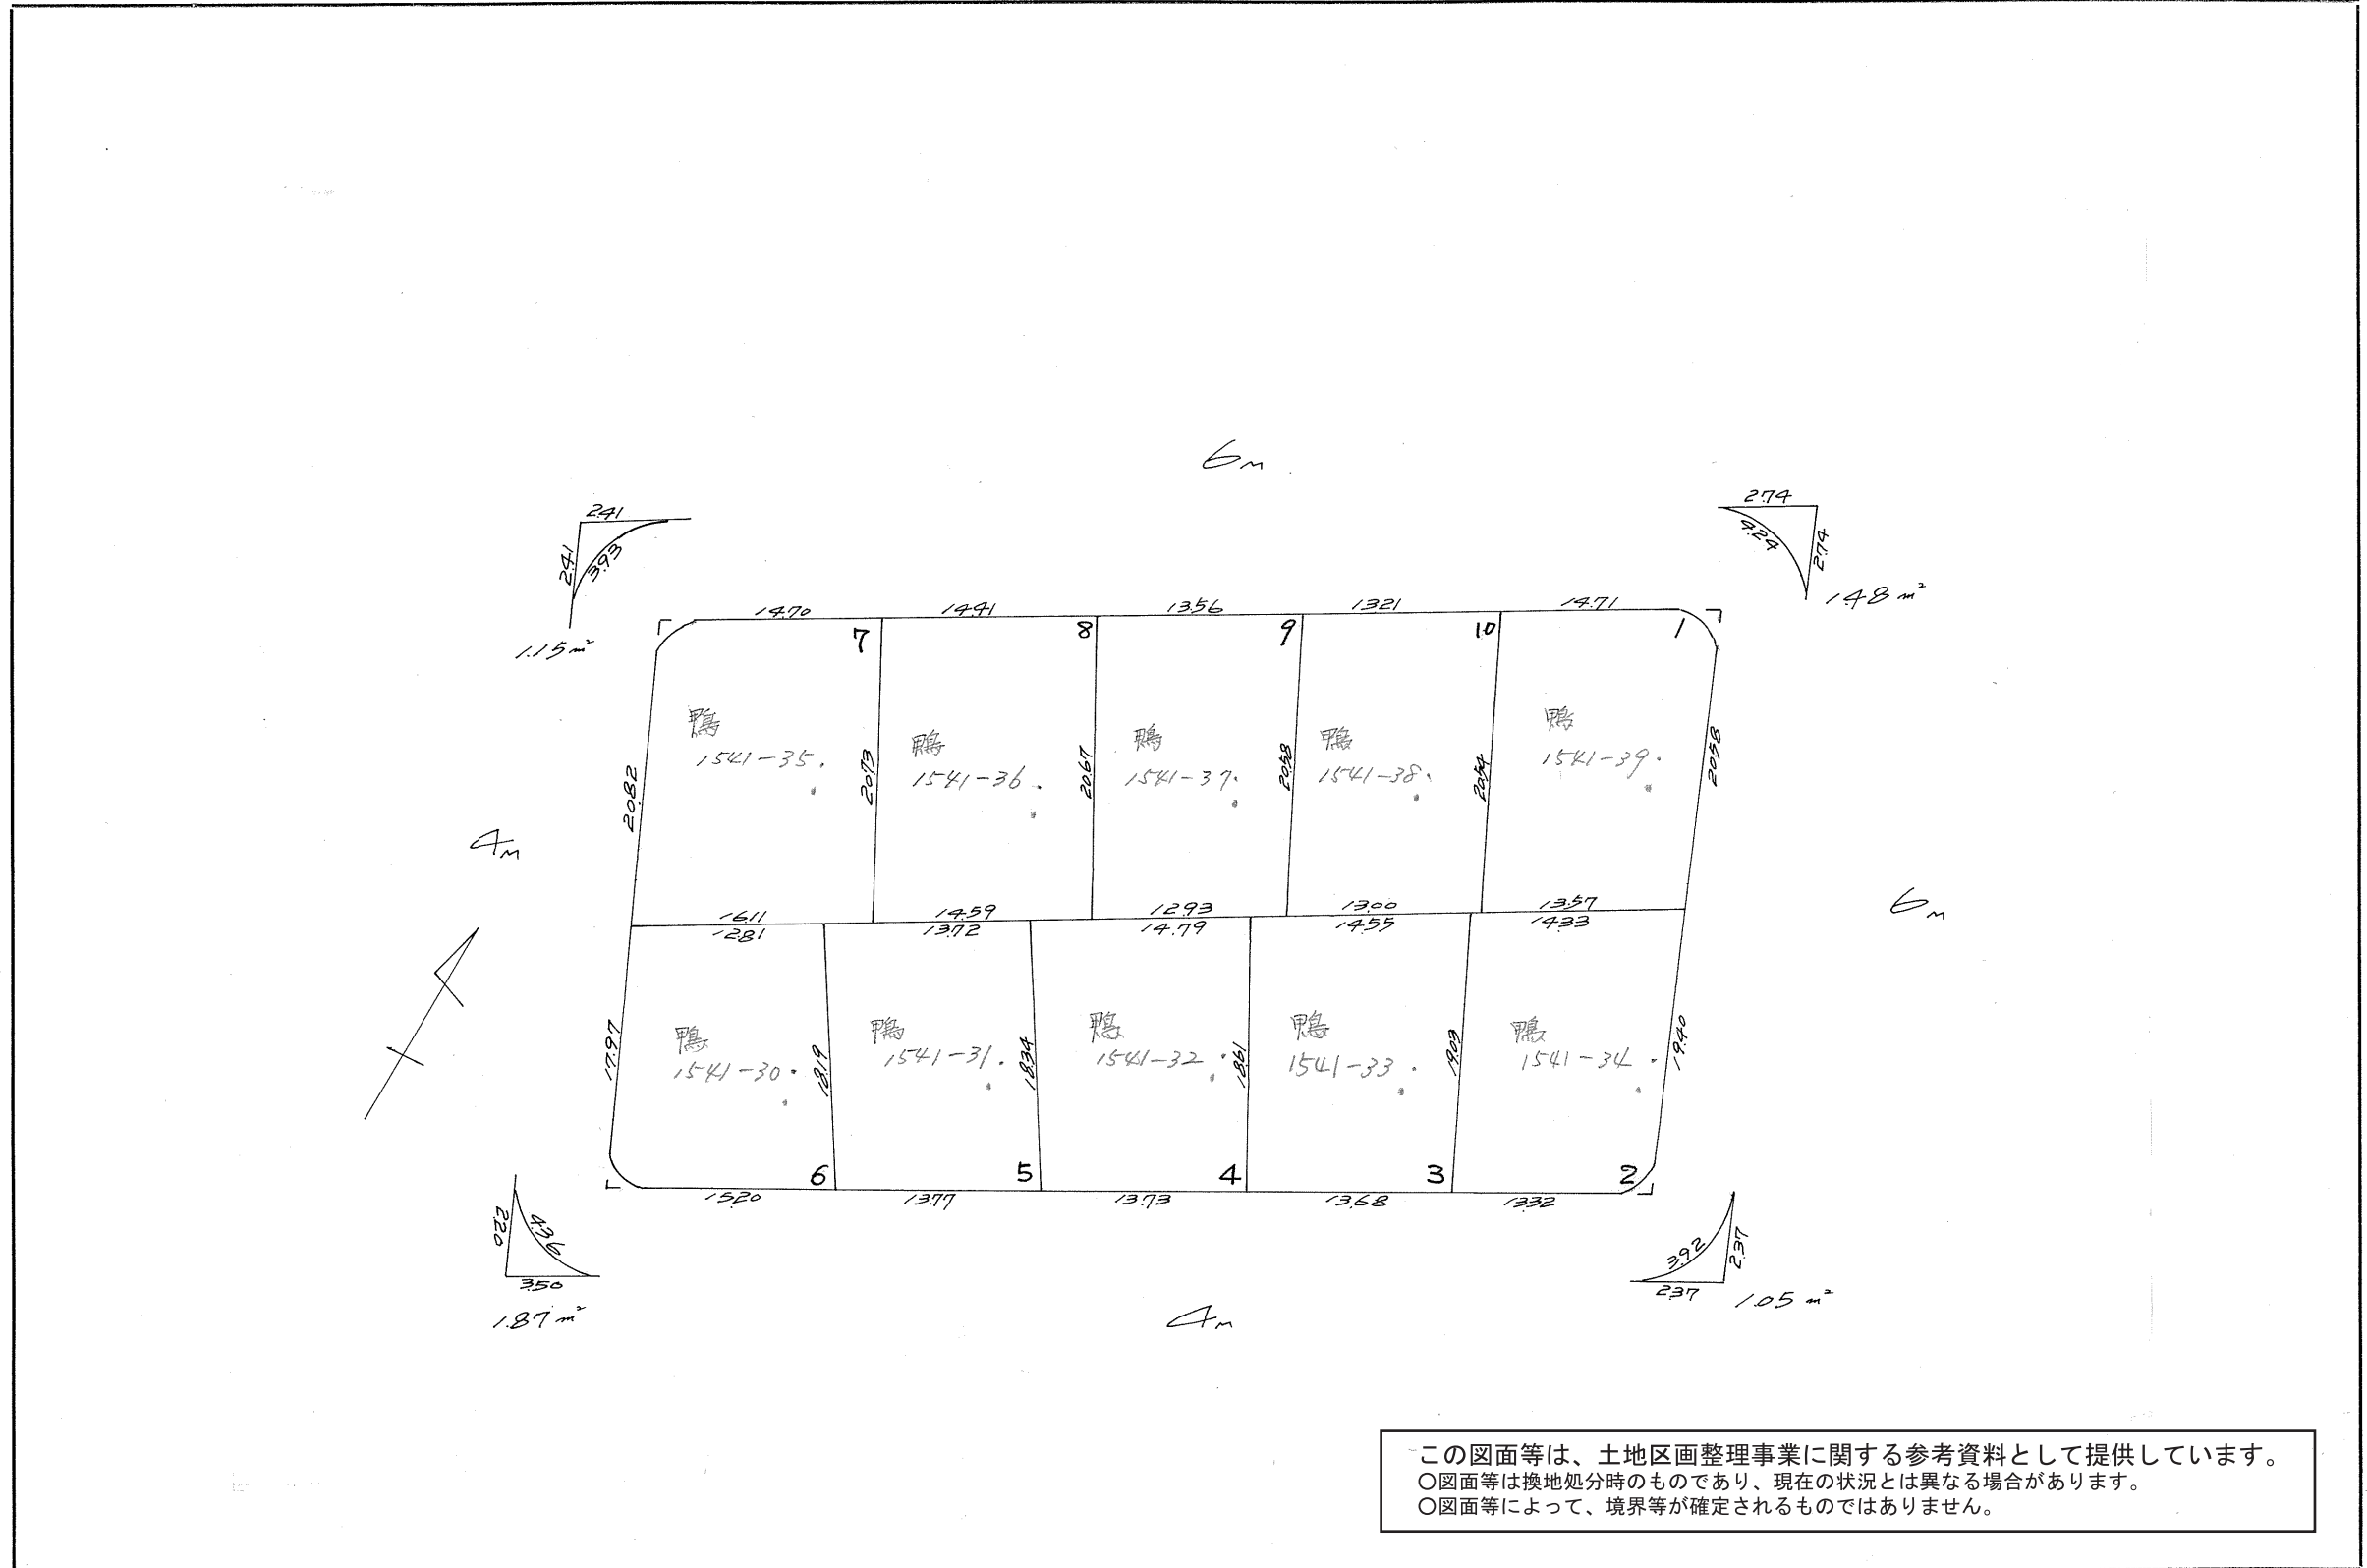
6m

2.41
2.41
3.93
1.15m²

2.74
4.24
2.74
1.48m²

14.70　14.41　13.56　13.21　14.71

7　8　9　10　1

鴨 1541−35.
鴨 1541−36.
鴨 1541−37.
鴨 1541−38.
鴨 1541−39.

20.82　20.13　20.67　20.58　20.34　20.58

4m

16.11　14.59　12.93　13.00　13.57
12.81　13.72　14.79　14.55　14.33

6m

鴨 1541−30.
鴨 1541−31.
鴨 1541−32.
鴨 1541−33.
鴨 1541−34.

17.97　18.19　18.34　18.61　19.03　19.40

6　5　4　3　2

15.20　13.77　13.73　13.68　13.32

2.20
4.36
3.50
1.87m²

3.92
2.37
2.37
1.05m²

4m

この図面等は、土地区画整理事業に関する参考資料として提供しています。
○図面等は換地処分時のものであり、現在の状況とは異なる場合があります。
○図面等によって、境界等が確定されるものではありません。